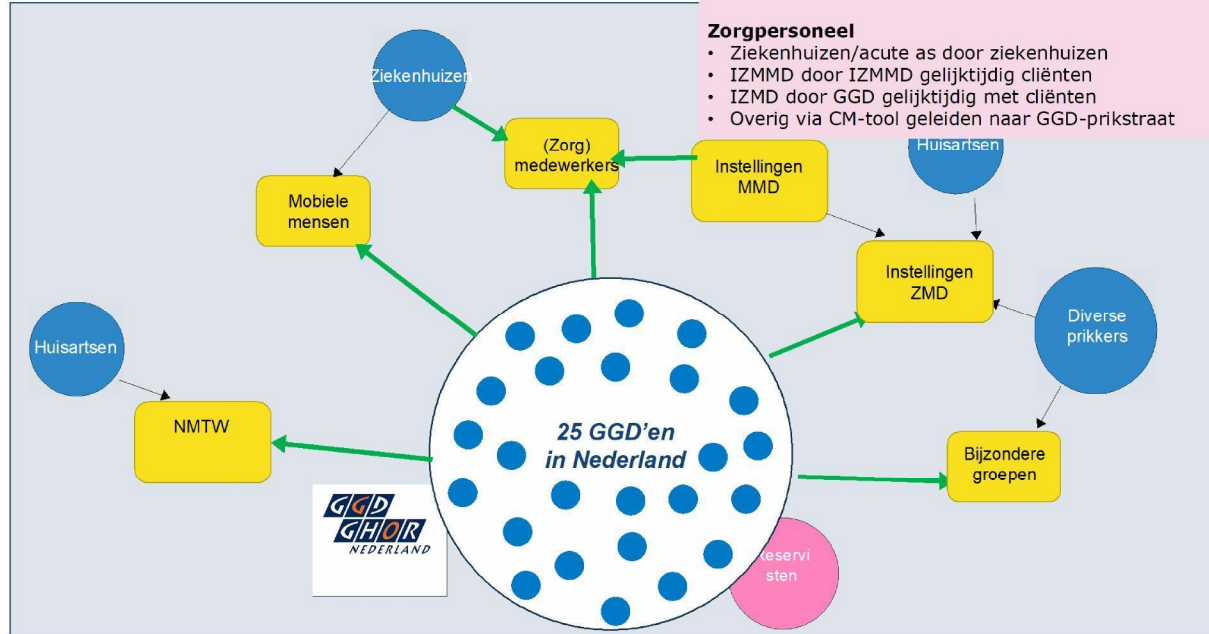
Zorgpersoneel
• Ziekenhuizen/acute as door ziekenhuizen
• IZMMD door IZMMD gelijktijdig cliënten
• IZMD door GGD gelijktijdig met cliënten
• Overig via CM-tool geleiden naar GGD-prikstraat

Ziekenhuizen

(Zorg) medewerkers

Instellingen MMD

Huisartsen

Mobiele mensen

Instellingen ZMD

Diverse prikkers

Huisartsen

NMTW

25 GGD'en in Nederland

Bijzondere groepen

GGD GHOR NEDERLAND

Reservisten